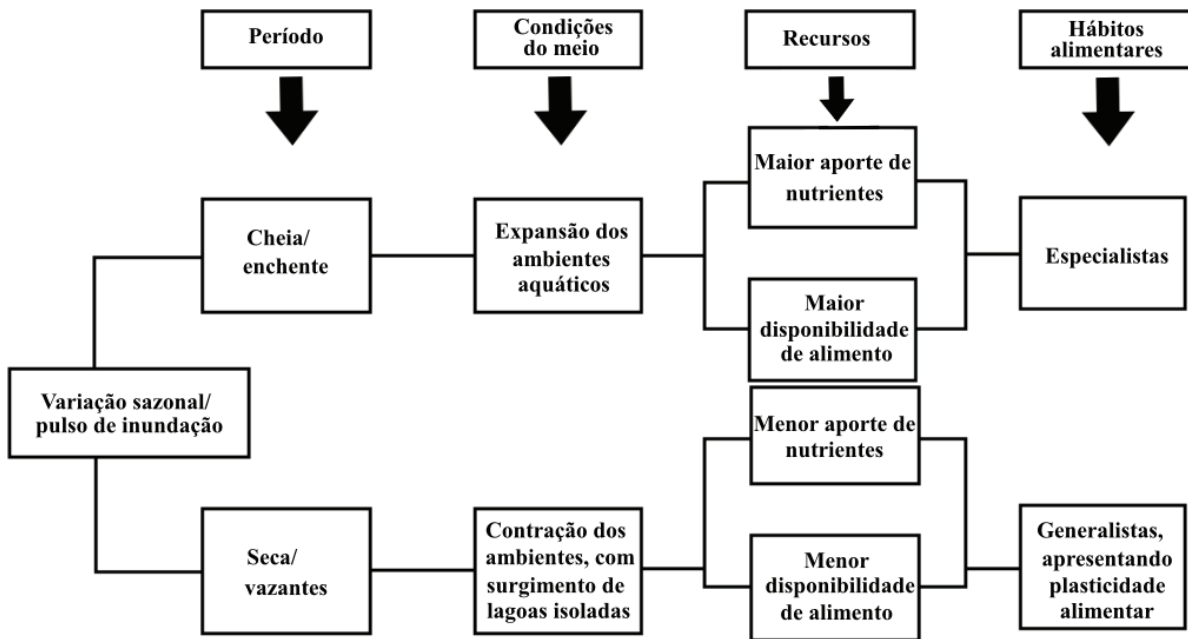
Período

Condições do meio

Recursos

Hábitos alimentares

Maior aporte de nutrientes

Cheia/ enchente

Expansão dos ambientes aquáticos

Especialistas

Maior disponibilidade de alimento

Variação sazonal/ pulso de inundação

Menor aporte de nutrientes

Seca/ vazantes

Contração dos ambientes, com surgimento de lagoas isoladas

Menor disponibilidade de alimento

Generalistas, apresentando plasticidade alimentar